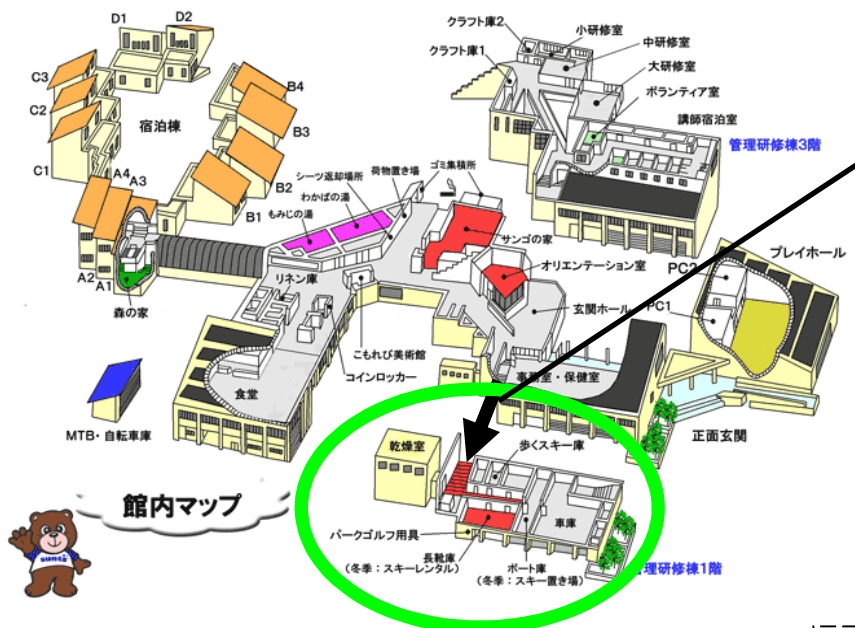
D1
D2
C3
C2
C1
宿泊棟
B4
B3
B2
B1
A4
A3
A2
A1
森の家
シーツ返却場所
わかばの湯
もみじの湯
荷物置き場
ゴミ集積所
クラフト庫2
クラフト庫1
小研修室
中研修室
大研修室
ボランティア室
講師宿泊室
管理研修棟3階
サンゴの家
オリエンテーション室
プレイホール
PC2
PC1
リネン庫
こもれび美術館
コインロッカー
玄関ホール
事務室・保健室
食堂
正面玄関
MTB・自転車庫
乾燥室
歩くスキー庫
車庫
パークゴルフ用具
長靴庫
（冬季：スキーレンタル）
ボート庫
（冬季：スキー置き場）
管理研修棟1階
館内マップ
sunto